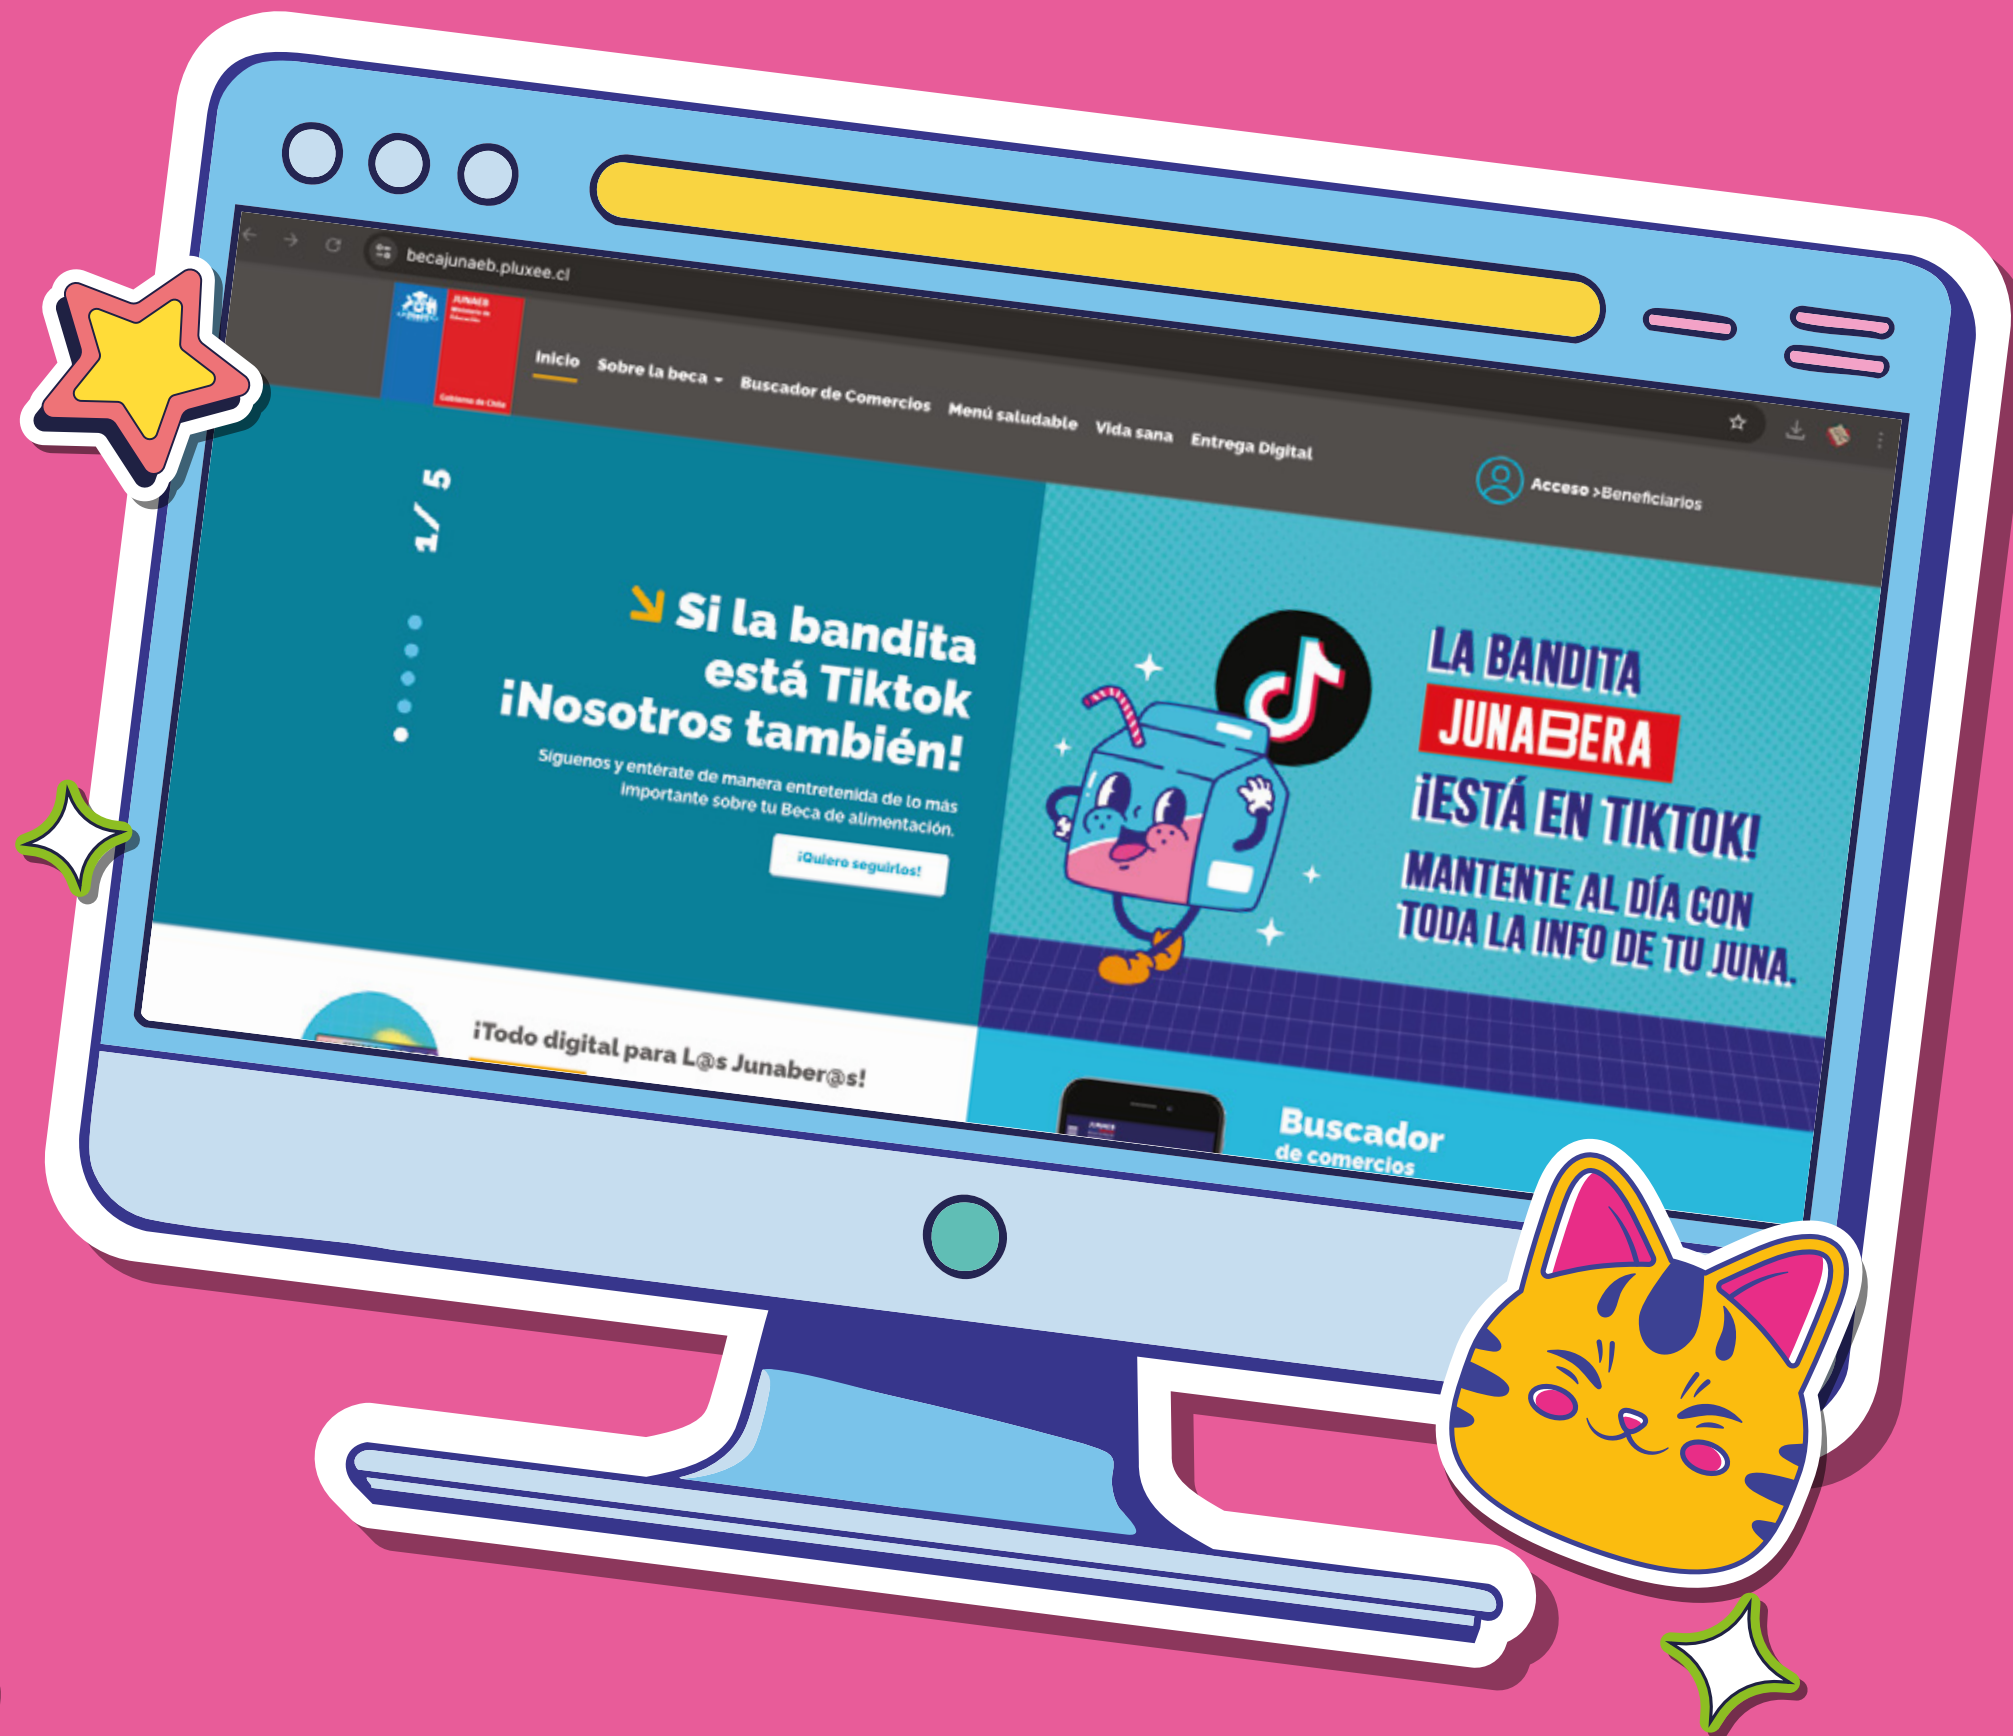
becajunaeb.pluxee.cl

JUNAEB

Inicio Sobre la beca Buscador de Comercios Menú saludable Vida sana Entrega Digital

Acceso >Beneficiarios

1/ 5

Si la bandita está Tiktok ¡Nosotros también!

Síguenos y entérate de manera entretenida de lo más importante sobre tu Beca de alimentación.

¡Quiero seguirlos!

LA BANDITA JUNAEBERA ¡ESTÁ EN TIKTOK! MANTENTE AL DÍA CON TODA LA INFO DE TU JUNA.

¡Todo digital para L@s Junaber@s!

Buscador de comercios